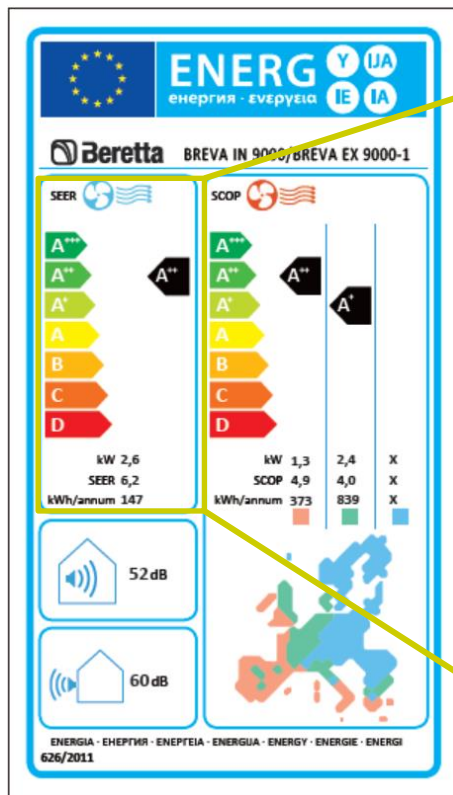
ENERG Y IJA IE IA
енергия · ενεργεια

Beretta BREVA IN 9000/BREVA EX 9000-1

SEER

A+++
A++
A+
A
B
C
D

A++

kW 2,6
SEER 6,2
kWh/annum 147

SCOP

A+++
A++
A+
A
B
C
D

A++

A+

| | | | |
|---|---|---|---|
| kW | 1,3 | 2,4 | X |
| SCOP | 4,9 | 4,0 | X |
| kWh/annum | 373 | 839 | X |

52dB

60dB

ENERGIA · ЕНЕРГИЯ · ΕΝΕΡΓΕΙΑ · ENERGIJA · ENERGY · ENERGIE · ENERGI
626/2011